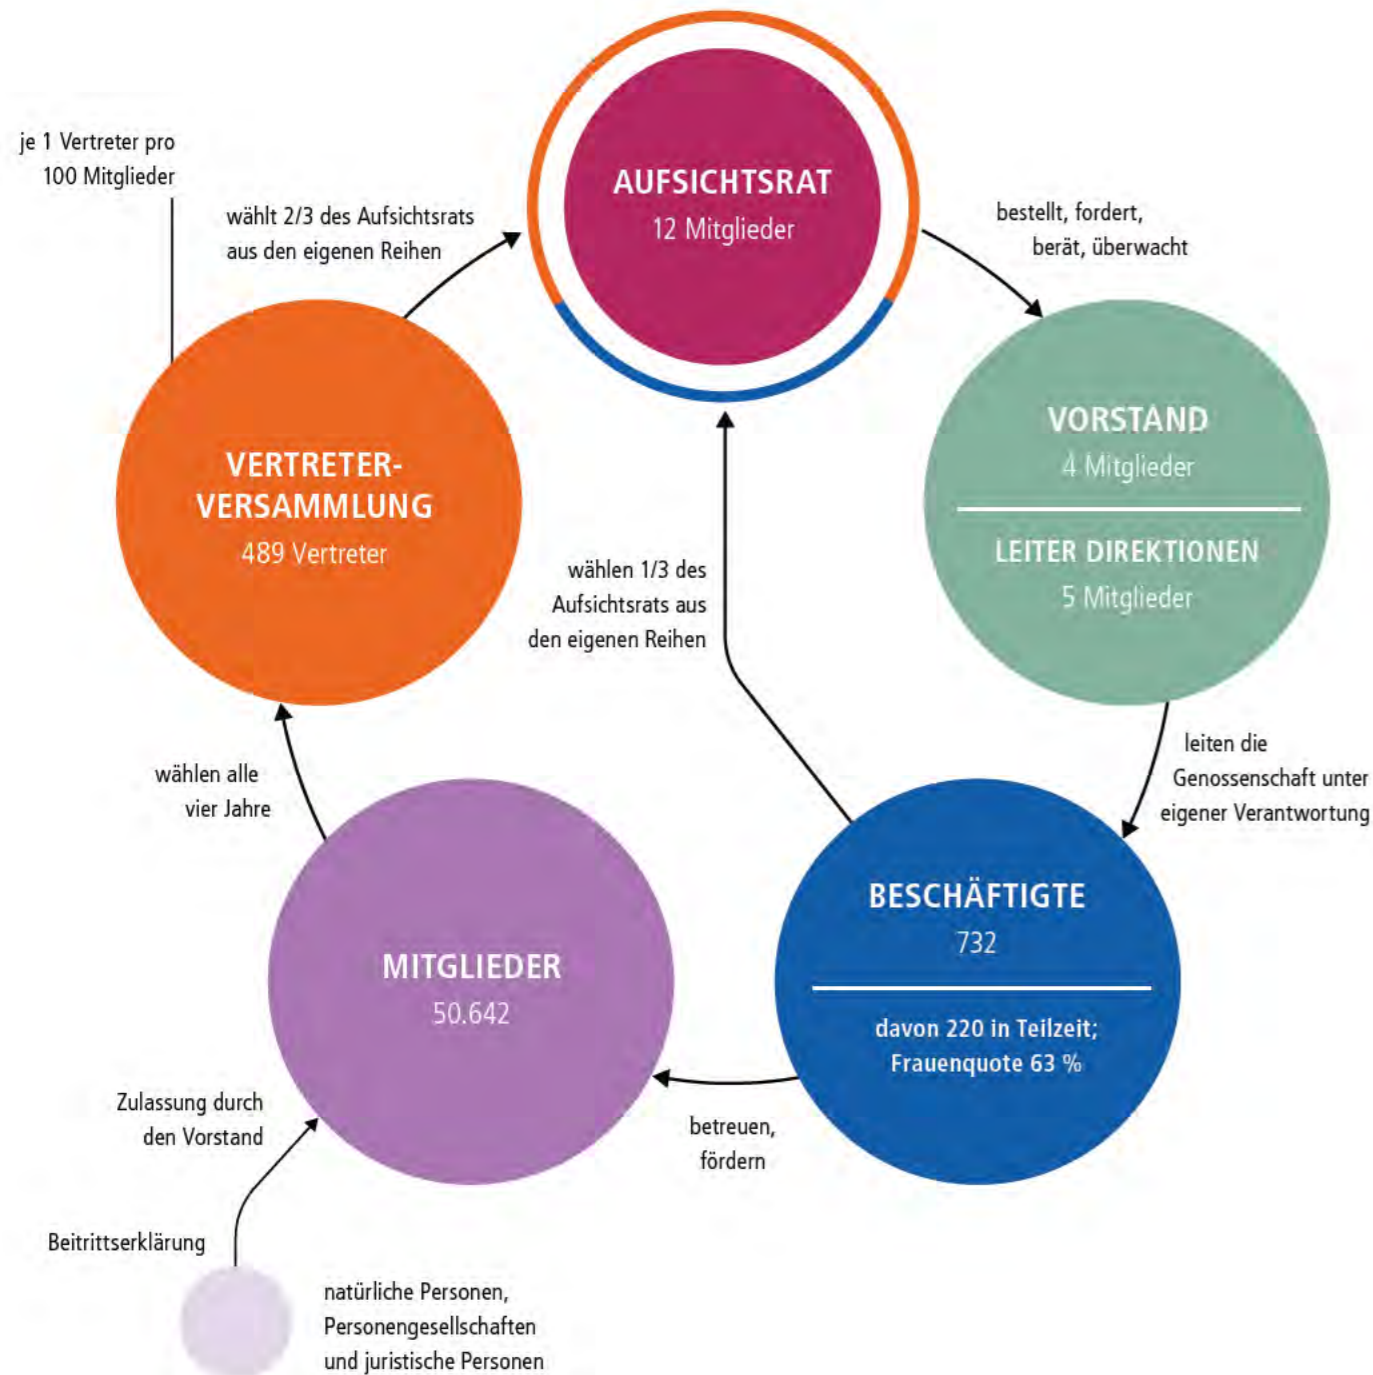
je 1 Vertreter pro 100 Mitglieder

wählt 2/3 des Aufsichtsrats aus den eigenen Reihen

AUFSICHTSRAT
12 Mitglieder

bestellt, fordert, berät, überwacht

VERTRETER-VERSAMMLUNG
489 Vertreter

VORSTAND
4 Mitglieder

LEITER DIREKTIONEN
5 Mitglieder

wählen 1/3 des Aufsichtsrats aus den eigenen Reihen

leiten die Genossenschaft unter eigener Verantwortung

wählen alle vier Jahre

BESCHÄFTIGTE
732

davon 220 in Teilzeit; Frauenquote 63 %

MITGLIEDER
50.642

Zulassung durch den Vorstand

betreuen, fördern

Beitrittserklärung

natürliche Personen, Personengesellschaften und juristische Personen